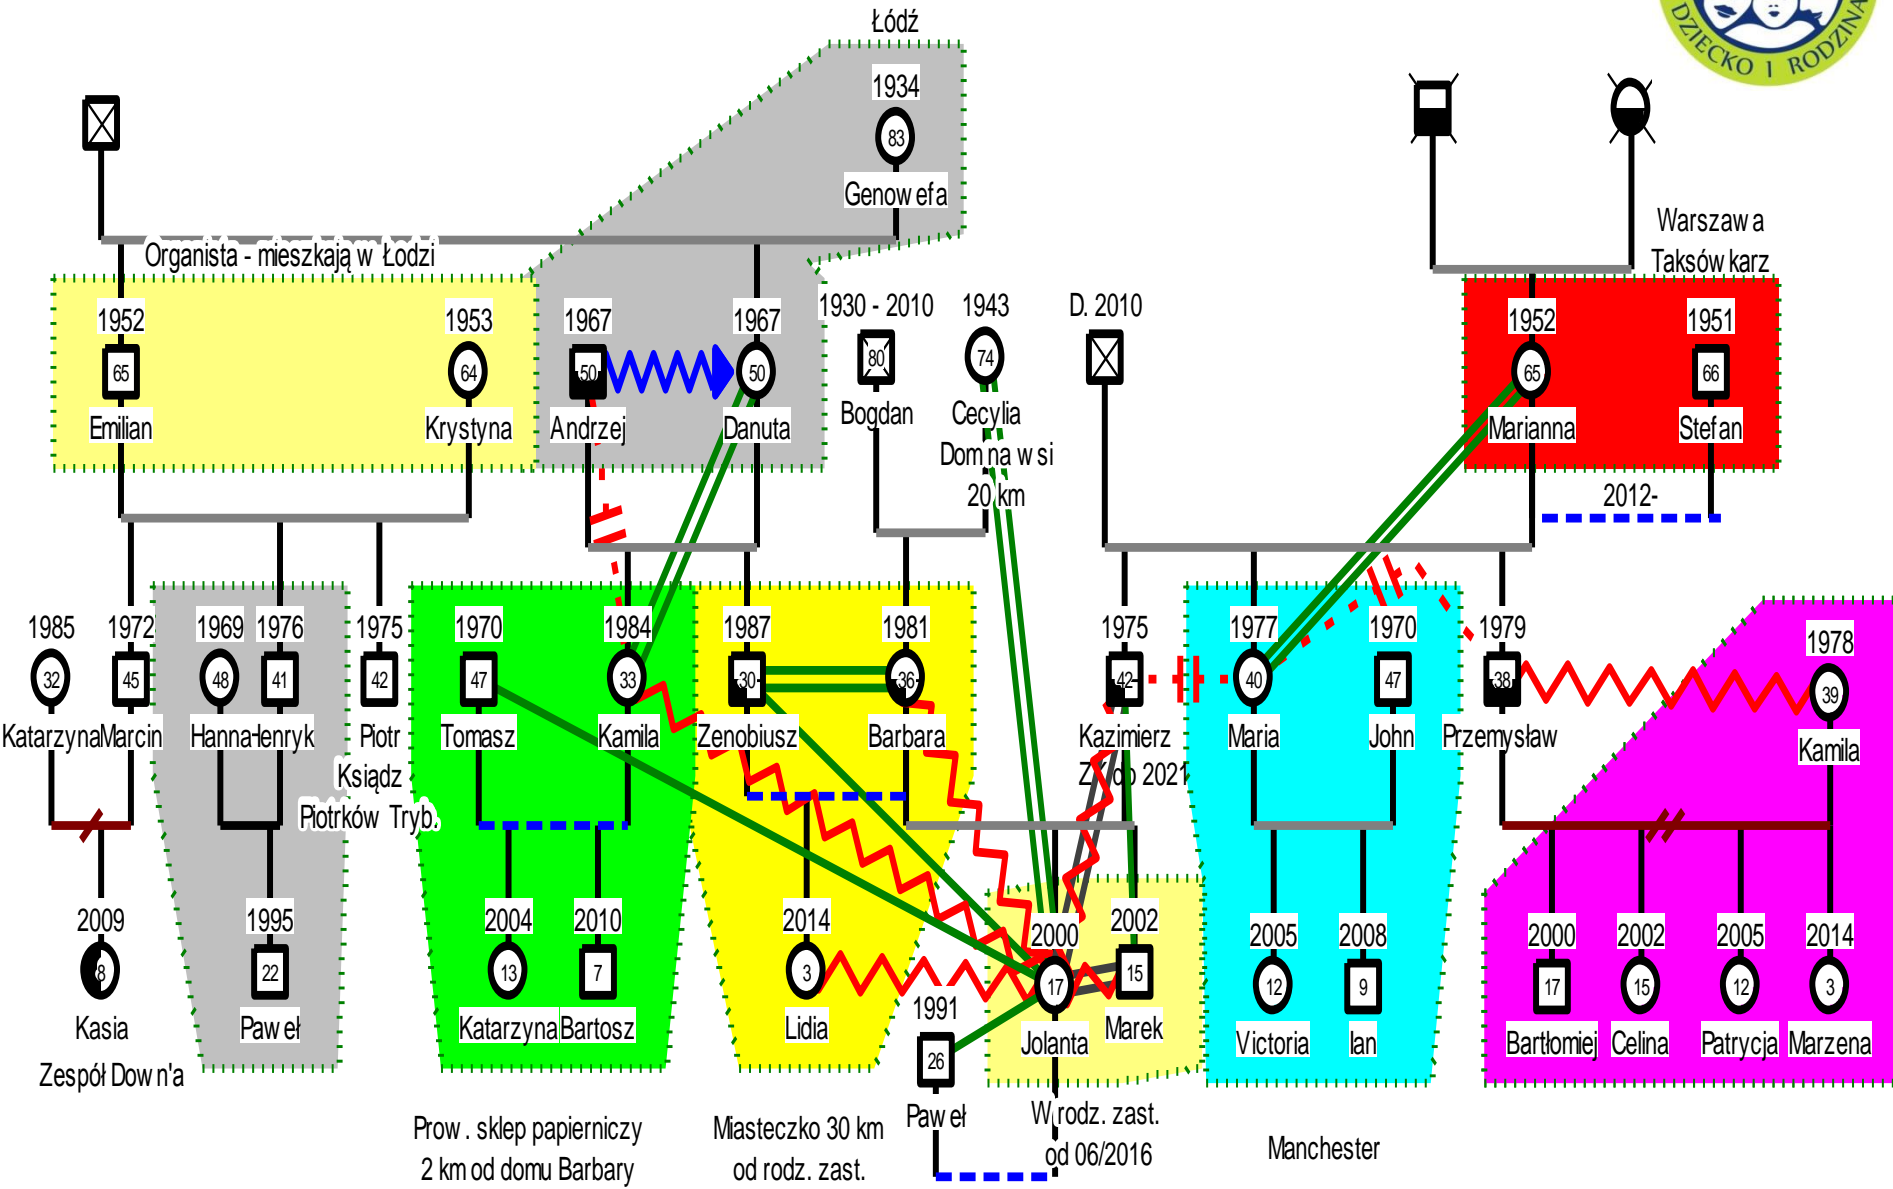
DZIECKO I RODZINA

Łódź
1934
83
Genowefa

Organista - mieszkają w Łodzi

Warszawa
Taksówkarz

1952
65
Emilian

1953
64
Krystyna

1967
50
Andrzej

1967
50
Danuta

1930 - 2010
80
Bogdan

1943
74
Cecylia
Dom na wsi
20 km

D. 2010

1952
65
Marianna

1951
66
Stefan

2012-

1985
32
Katarzyna

1972
45
Marcin

1969
48
Hanna

1976
41
Henryk

1975
42
Piotr
Ksiądz
Piotrków Tryb.

1970
47
Tomasz

1984
33
Kamila

1987
30
Zenobiusz

1981
36
Barbara

1975
42
Kazimierz
Z. do 2021

1977
40
Maria

1970
47
John

1979
38
Przemysław

1978
39
Kamila

2009
8
Kasia
Zespół Down'a

1995
22
Paweł

2004
13
Katarzyna

2010
7
Bartosz

2014
3
Lidia

1991
26
Paweł

2000
17
Jolanta

2002
15
Marek

2005
12
Victoria

2008
9
Ian

2000
17
Bartłomiej

2002
15
Celina

2005
12
Patrycja

2014
3
Marzena

Prow. sklep papierniczy
2 km od domu Barbary

Miasteczko 30 km
od rodz. zast.

W rodz. zast.
od 06/2016

Manchester